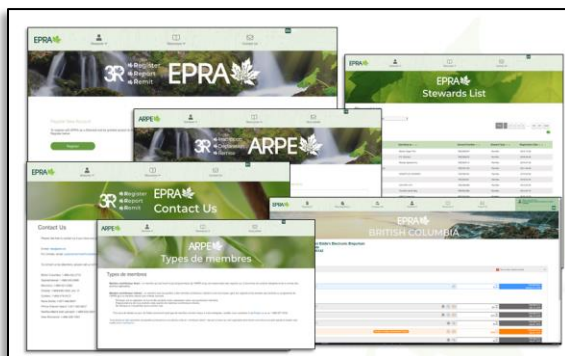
EPRA

3R Register Report Remit EPRA

EPRA
Stewards List

ARPE

3R Inscription Déclaration Remise ARPE

EPRA

3R Register Report Remit EPRA
Contact Us

Contact Us

ARPE
Types de membres

Types de membres

EPRA
BRITISH COLUMBIA

Register